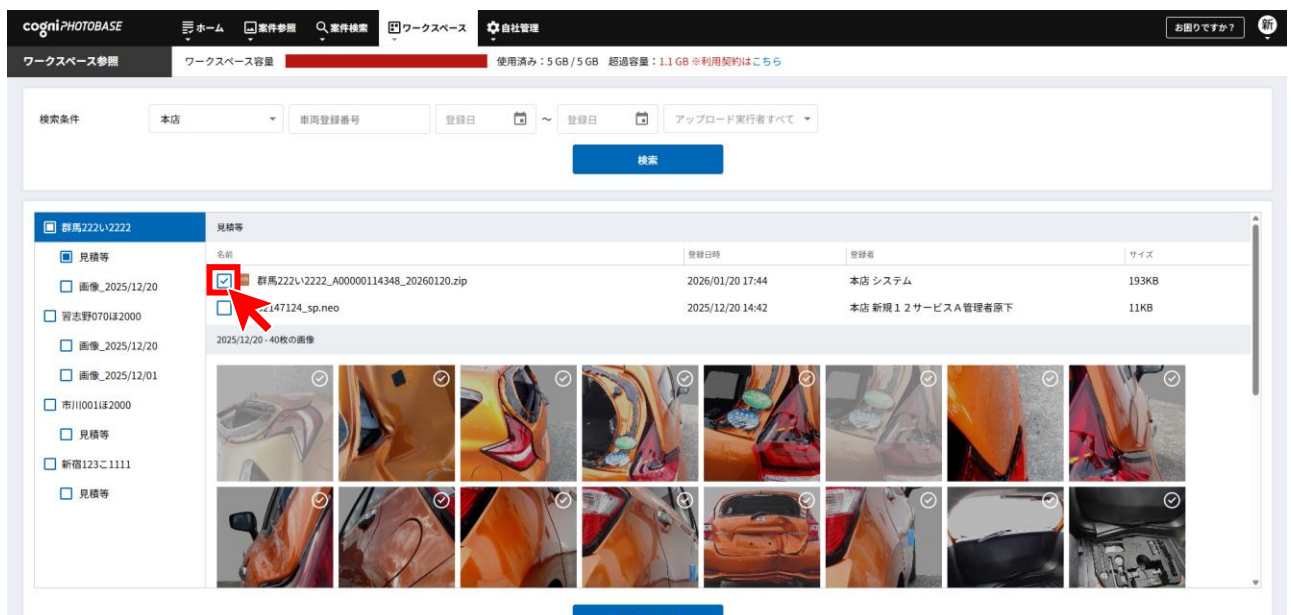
cogniPHOTOBASE ホーム 案件参照 案件検索 ワークスペース 自社管理 お困りですか？ 新

ワークスペース参照 ワークスペース容量 使用済み：5 GB / 5 GB 超過容量：1.1 GB ※利用契約はこちら

検索条件 本店 車両登録番号 登録日 ~ 登録日 アップロード実行者すべて

検索

群馬222い2222
見積等
画像_2025/12/20
習志野070ほ2000
画像_2025/12/20
画像_2025/12/01
市川001ほ2000
見積等
新宿123こ1111
見積等

見積等

| 名前 | 登録日時 | 登録者 | サイズ |
|---|---|---|---|
| 群馬222い2222_A00000114348_20260120.zip | 2026/01/20 17:44 | 本店 システム | 193KB |
| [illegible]2147124_sp.neo | 2025/12/20 14:42 | 本店 新規１２サービスＡ管理者原下 | 11KB |

2025/12/20 - 40枚の画像